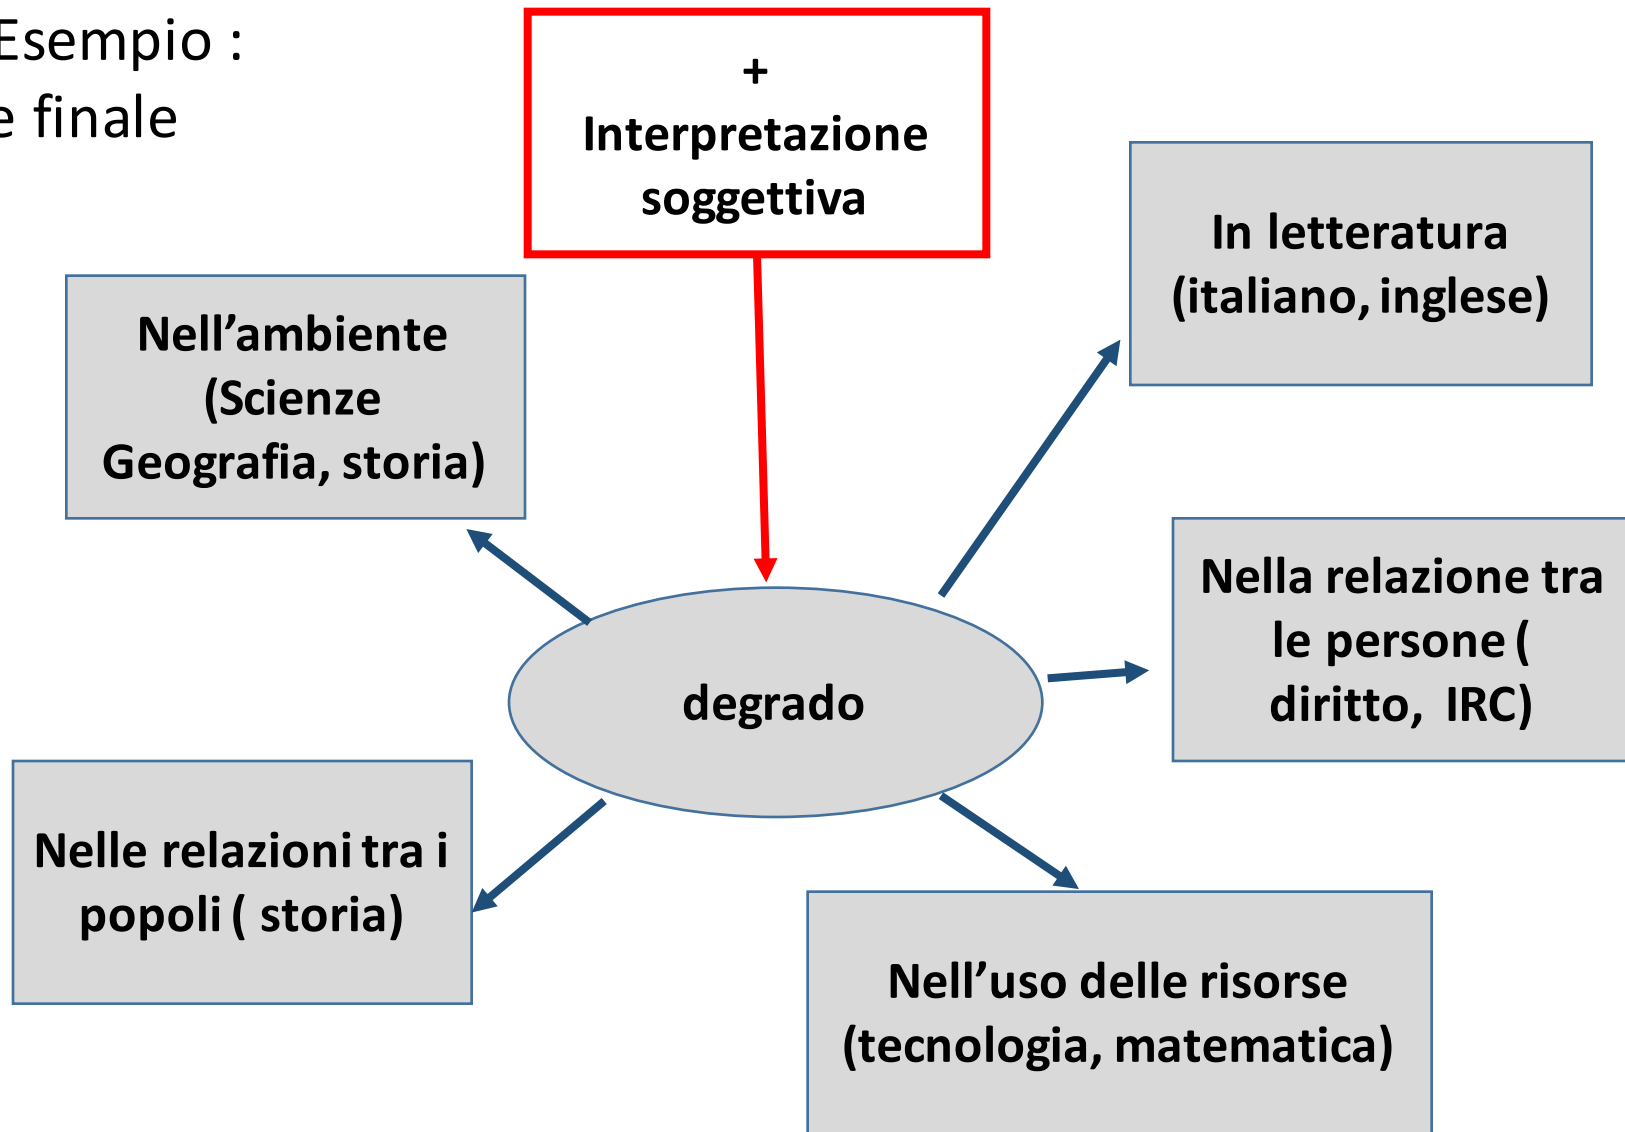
Esempio :
e finale

+
Interpretazione soggettiva

Nell’ambiente (Scienze Geografia, storia)

In letteratura (italiano, inglese)

degrado

Nella relazione tra le persone ( diritto, IRC)

Nelle relazioni tra i popoli ( storia)

Nell’uso delle risorse (tecnologia, matematica)